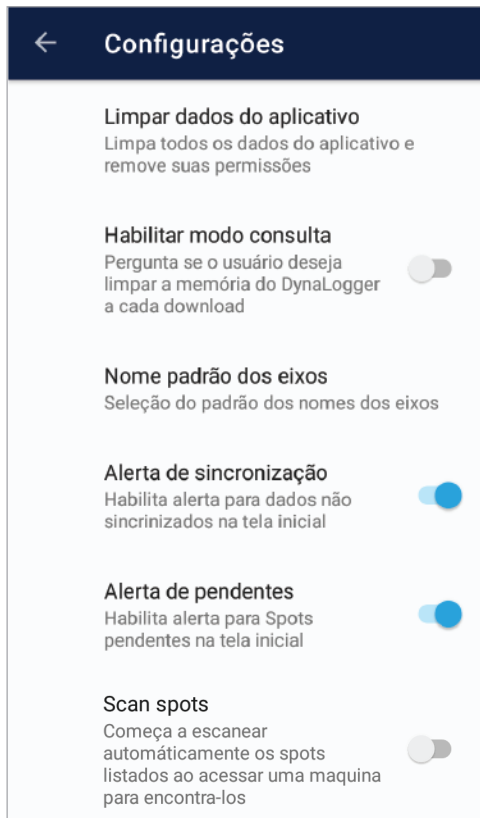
Configurações

Limpar dados do aplicativo
Limpa todos os dados do aplicativo e remove suas permissões

Habilitar modo consulta
Pergunta se o usuário deseja limpar a memória do DynaLogger a cada download

Nome padrão dos eixos
Seleção do padrão dos nomes dos eixos

Alerta de sincronização
Habilita alerta para dados não sincrinizados na tela inicial

Alerta de pendentes
Habilita alerta para Spots pendentes na tela inicial

Scan spots
Começa a escanear automáticamente os spots listados ao acessar uma maquina para encontra-los